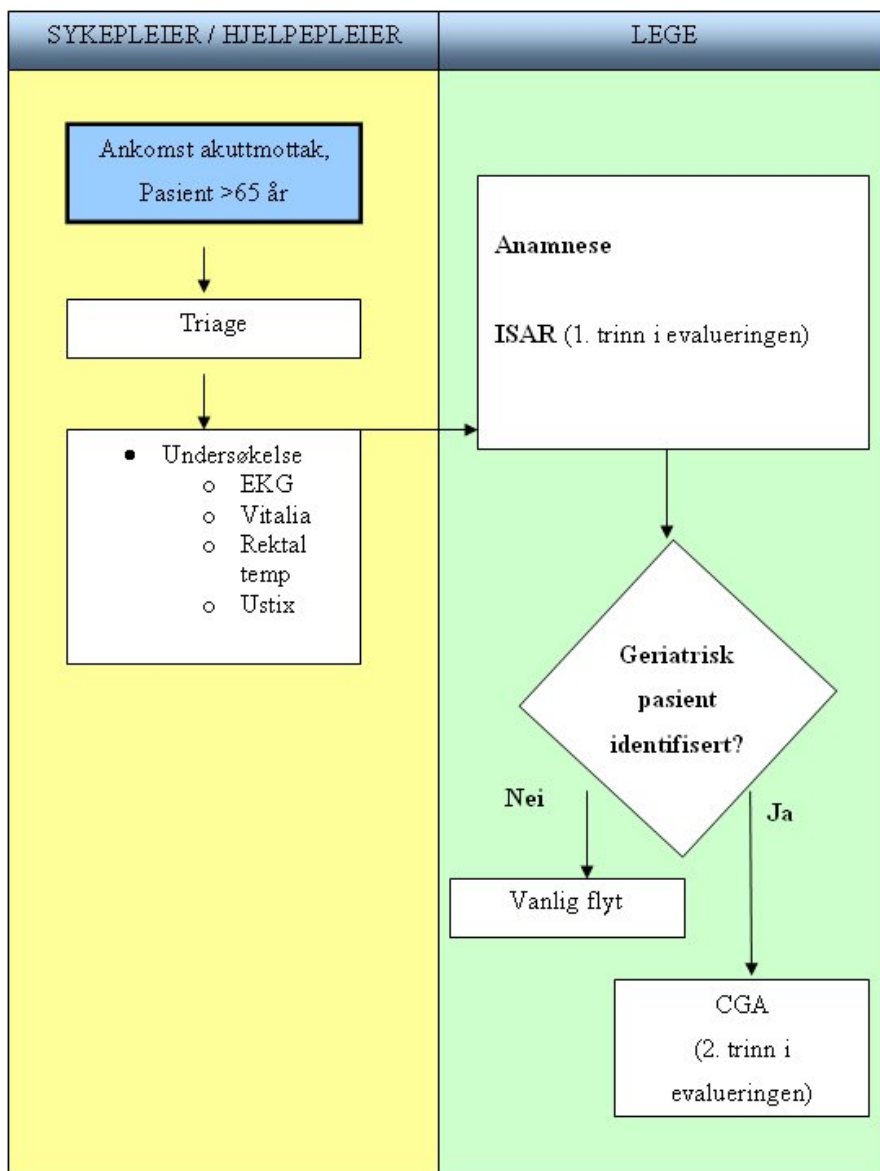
SYKEPLEIER / HJELPEPLEIER

LEGE

Ankomst akuttmottak, Pasient >65 år

Triage

- Undersøkelse
  - EKG
  - Vitalia
  - Rektal temp
  - Ustix

**Anamnese**

**ISAR** (1. trinn i evalueringen)

**Geriatrisk pasient identifisert?**

**Nei**

**Ja**

Vanlig flyt

CGA (2. trinn i evalueringen)